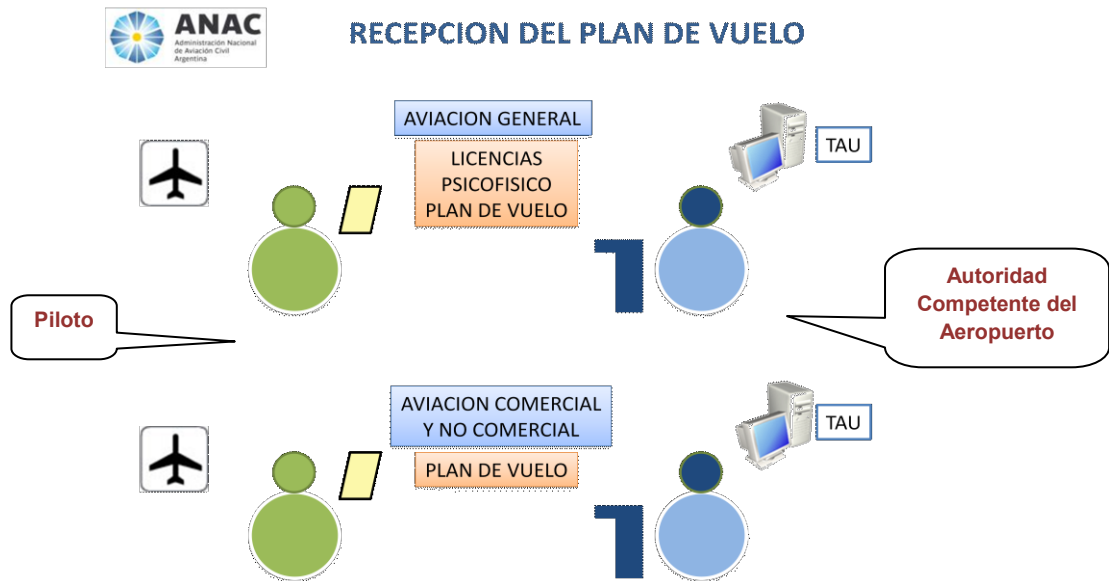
ANAC
Administración Nacional de Aviación Civil Argentina

RECEPCION DEL PLAN DE VUELO

AVIACION GENERAL

LICENCIAS
PSICOFISICO
PLAN DE VUELO

TAU

Piloto

Autoridad Competente del Aeropuerto

AVIACION COMERCIAL Y NO COMERCIAL

PLAN DE VUELO

TAU